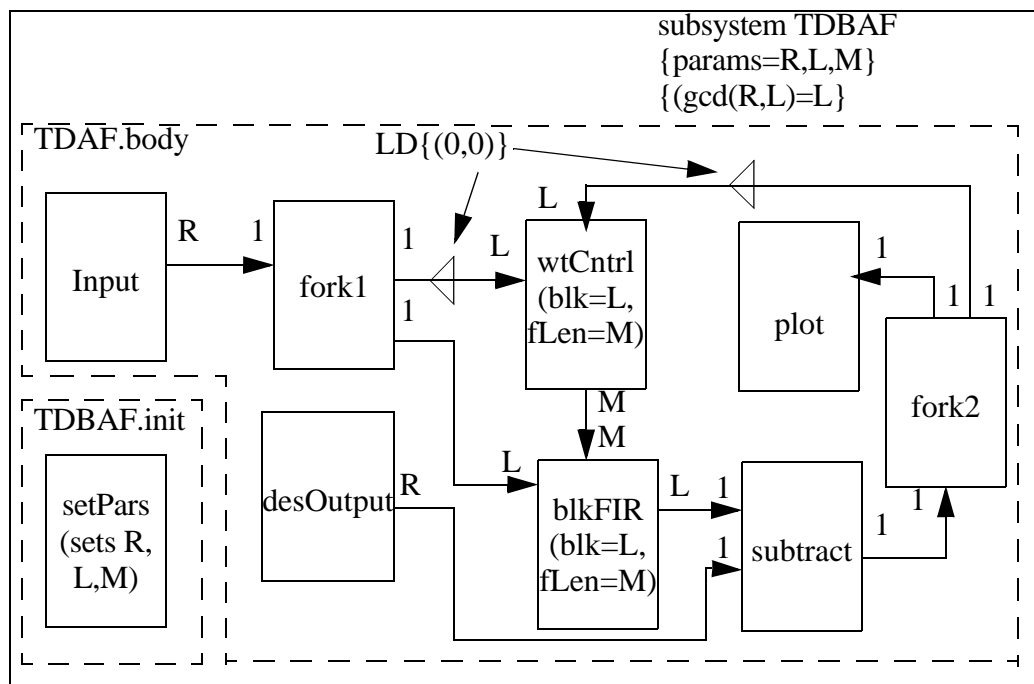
subsystem TDBAF
{params=R,L,M}
{(gcd(R,L)=L}

TDAF.body

LD{(0,0)}

Input

R

1

fork1

1

1

L

L

wtCntrl (blk=L, fLen=M)

1

plot

1

1

fork2

TDBAF.init

setPars (sets R, L,M)

desOutput

R

M

M

L

blkFIR (blk=L, fLen=M)

L

1

1

subtract

1

1